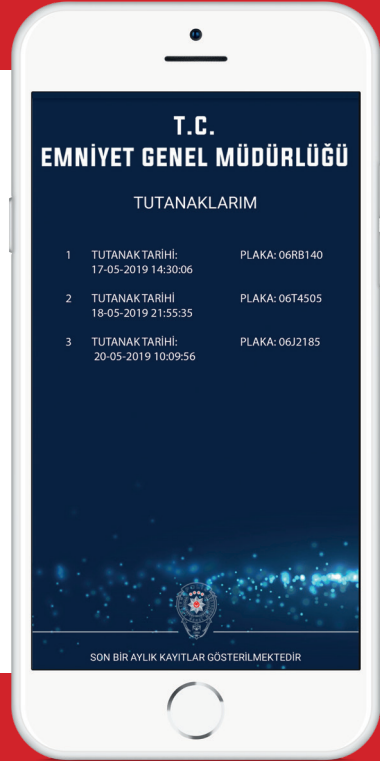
T.C.
EMNİYET GENEL MÜDÜRLÜĞÜ

TUTANAKLARIM

1 TUTANAK TARİHİ: 17-05-2019 14:30:06 PLAKA: 06RB140

2 TUTANAK TARİHİ 18-05-2019 21:55:35 PLAKA: 06T4505

3 TUTANAK TARİHİ: 20-05-2019 10:09:56 PLAKA: 06J2185

SON BİR AYLIK KAYITLAR GÖSTERİLMEKTEDİR